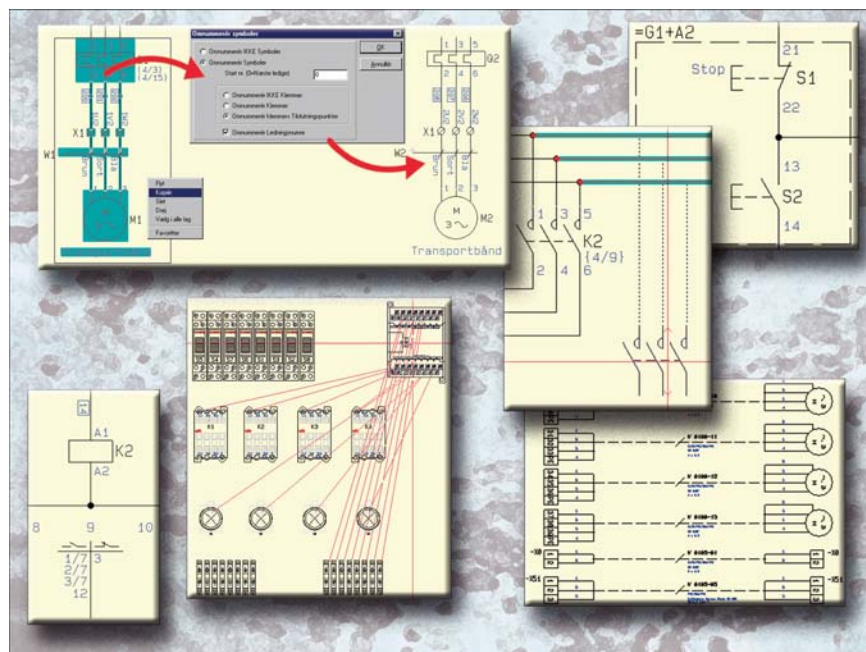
(4/3)
(4/15)

X1

W1

M1

Omnummerer symboler

Omnummerer IKKE Symboler

Omnummerer Symboler

Start nr. (0=Første ledige)

0

OK

Annuller

Omnummerer IKKE Klemmer

Omnummerer Klemmer

Omnummerer klemmer i Tilslutningspunkter

Omnummerer Ledningsnumre

Flyt

Kopier

Slet

Drej

Vælg i alle lag

Favoritter

1 3 5

Q2

2 4 6

X1

W2

Brun

Sort

Blå

1 2 3

M

3~

M2

Transportbånd

=G1+A2

21

Stop

S1

22

13

S2

14

1 3 5

K2

{4/9}

2 4 6

A1

K2

A2

8

9

10

1/7

3

2/7

3/7

12

-X8

-X51